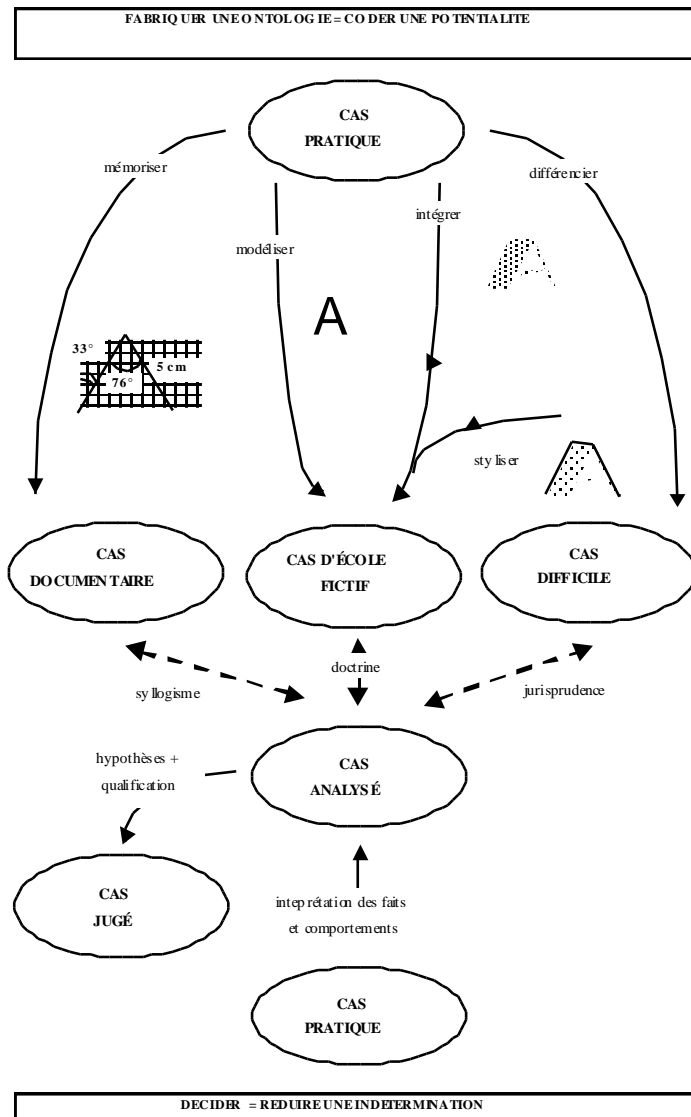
FABRIQUER UNE ONTOLOGIE = CODER UNE POTENTIALITE

CAS PRATIQUE

mémoriser

modéliser

intégrer

différencier

A

33°

5 cm

76°

styliser

CAS DOCUMENTAIRE

CAS D'ÉCOLE FICTIF

CAS DIFFICILE

syllogisme

doctrine

jurisprudence

hypothèses + qualification

CAS ANALYSÉ

CAS JUGÉ

interprétation des faits et comportements

CAS PRATIQUE

DECIDER = REDUIRE UNE INDETERMINATION